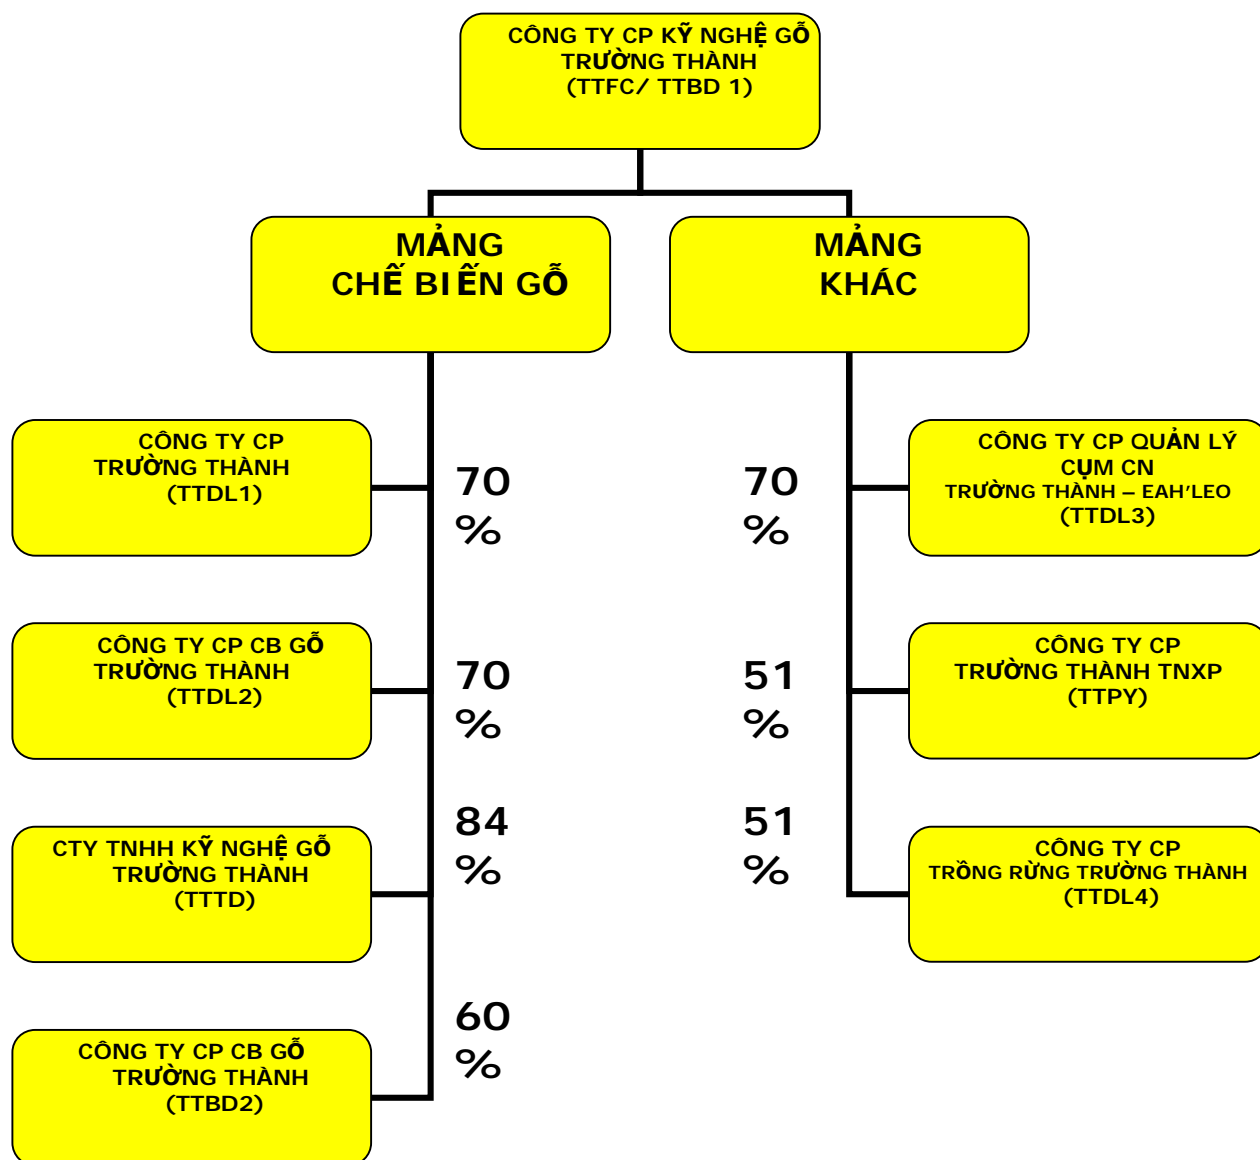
CÔNG TY CP KỸ NGHỆ GỖ TRƯỜNG THÀNH (TTFC/ TTBD 1)

MẢNG CHẾ BIẾN GỖ

MẢNG KHÁC

CÔNG TY CP TRƯỜNG THÀNH (TTDL1)

70 %

70 %

CÔNG TY CP QUẢN LÝ CỤM CN TRƯỜNG THÀNH – EAH'LEO (TTDL3)

CÔNG TY CP CB GỖ TRƯỜNG THÀNH (TTDL2)

70 %

51 %

CÔNG TY CP TRƯỜNG THÀNH TNXP (TTPY)

CTY TNHH KỸ NGHỆ GỖ TRƯỜNG THÀNH (TTTD)

84 %

51 %

CÔNG TY CP TRỒNG RỪNG TRƯỜNG THÀNH (TTDL4)

60 %

CÔNG TY CP CB GỖ TRƯỜNG THÀNH (TTBD2)